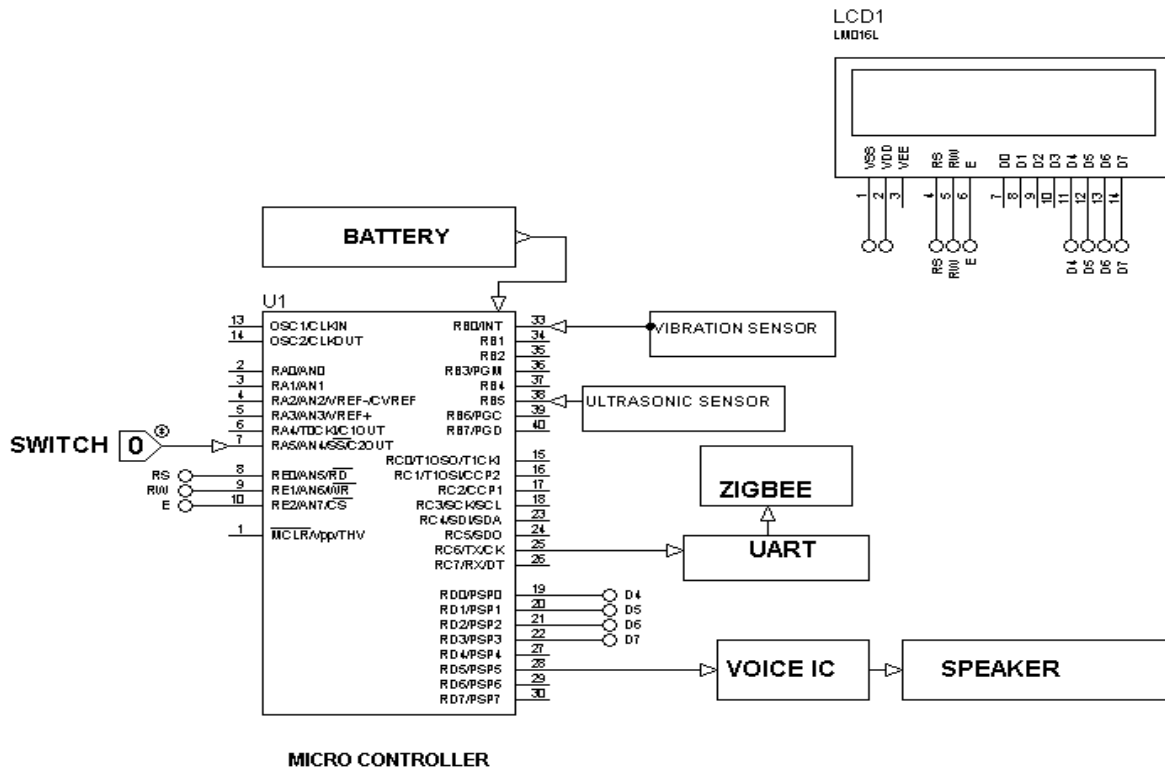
LCD1
LM016L

VSS VDD VEE RS RW E D0 D1 D2 D3 D4 D5 D6 D7
1 2 3 4 5 6 7 8 9 10 11 12 13 14
RS RW E
D4 D5 D6 D7

BATTERY

U1
13 OSC1/CLKIN
14 OSC2/CLKOUT
2 RA0/AN0
3 RA1/AN1
4 RA2/AN2/VREF-/CVREF
5 RA3/AN3/VREF+
6 RA4/T0CKI/C1OUT
7 RA5/AN4/SS/C2OUT
8 RE0/AN5/$\overline{RD}$
9 RE1/AN6/$\overline{WR}$
10 RE2/AN7/$\overline{CS}$
1 $\overline{MCLR}$/Vpp/THV

RB0/INT 33
RB1 34
RB2 35
RB3/PGM 36
RB4 37
RB5 38
RB6/PGC 39
RB7/PGD 40
RC0/T1OSO/T1CKI 15
RC1/T1OSI/CCP2 16
RC2/CCP1 17
RC3/SCK/SCL 18
RC4/SDI/SDA 23
RC5/SDO 24
RC6/TX/CK 25
RC7/RX/DT 26
RD0/PSP0 19
RD1/PSP1 20
RD2/PSP2 21
RD3/PSP3 22
RD4/PSP4 27
RD5/PSP5 28
RD6/PSP6 29
RD7/PSP7 30

VIBRATION SENSOR
ULTRASONIC SENSOR

SWITCH 0

RS
RW
E

D4
D5
D6
D7

ZIGBEE
UART
VOICE IC
SPEAKER

MICRO CONTROLLER